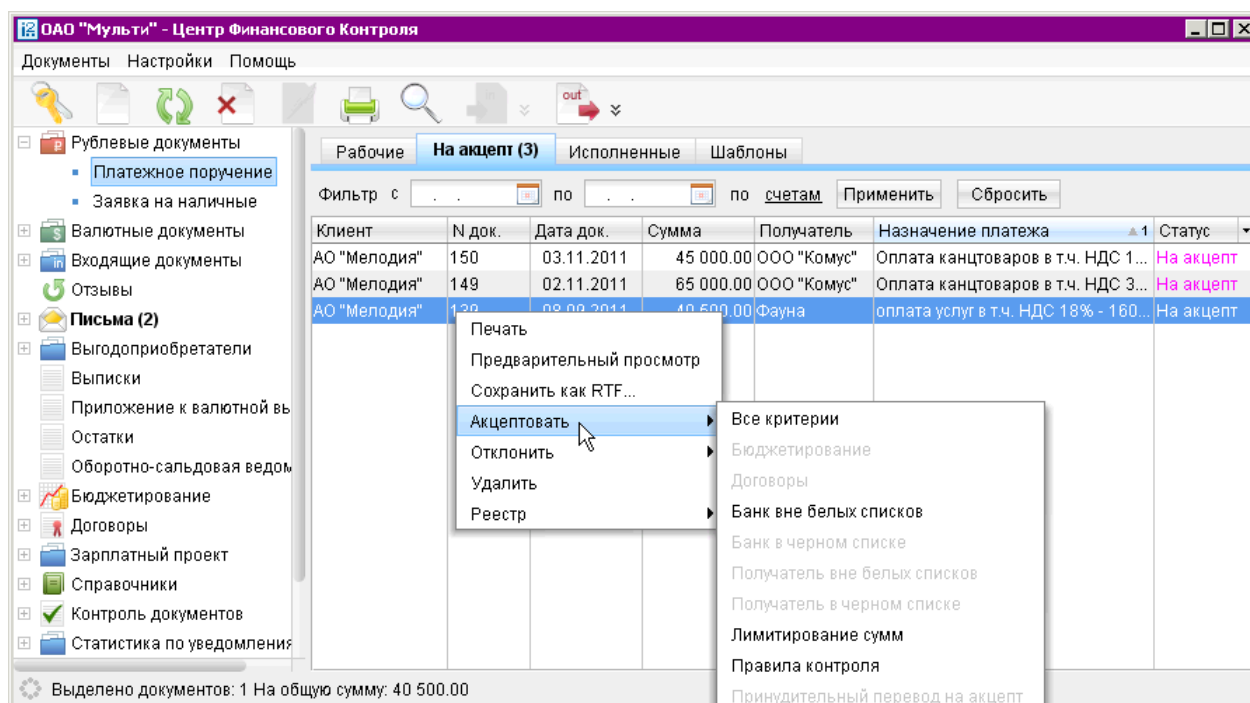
ОАО "Мульти" - Центр Финансового Контроля

Документы Настройки Помощь

out

Рублевые документы
Платежное поручение
Заявка на наличные
Валютные документы
Входящие документы
Отзывы
Письма (2)
Выгодоприобретатели
Выписки
Приложение к валютной вь
Остатки
Оборотно-сальдовая ведом
Бюджетирование
Договоры
Зарплатный проект
Справочники
Контроль документов
Статистика по уведомления

Рабочие | На акцепт (3) | Исполненные | Шаблоны

Фильтр с . . по . . по счетам Применить Сбросить

| Клиент | N док. | Дата док. | Сумма | Получатель | Назначение платежа | Статус |
|---|---|---|---|---|---|---|
| АО "Мелодия" | 150 | 03.11.2011 | 45 000.00 | ООО "Комус" | Оплата канцтоваров в т.ч. НДС 1... | На акцепт |
| АО "Мелодия" | 149 | 02.11.2011 | 65 000.00 | ООО "Комус" | Оплата канцтоваров в т.ч. НДС 3... | На акцепт |
| АО "Мелодия" | 139 | 08.09.2011 | 40 500.00 | Фауна | оплата услуг в т.ч. НДС 18% - 160... | На акцепт |

Печать
Предварительный просмотр
Сохранить как RTF...
Акцептовать
Отклонить
Удалить
Реестр

Все критерии
Бюджетирование
Договоры
Банк вне белых списков
Банк в черном списке
Получатель вне белых списков
Получатель в черном списке
Лимитирование сумм
Правила контроля
Принудительный перевод на акцепт

Выделено документов: 1 На общую сумму: 40 500.00